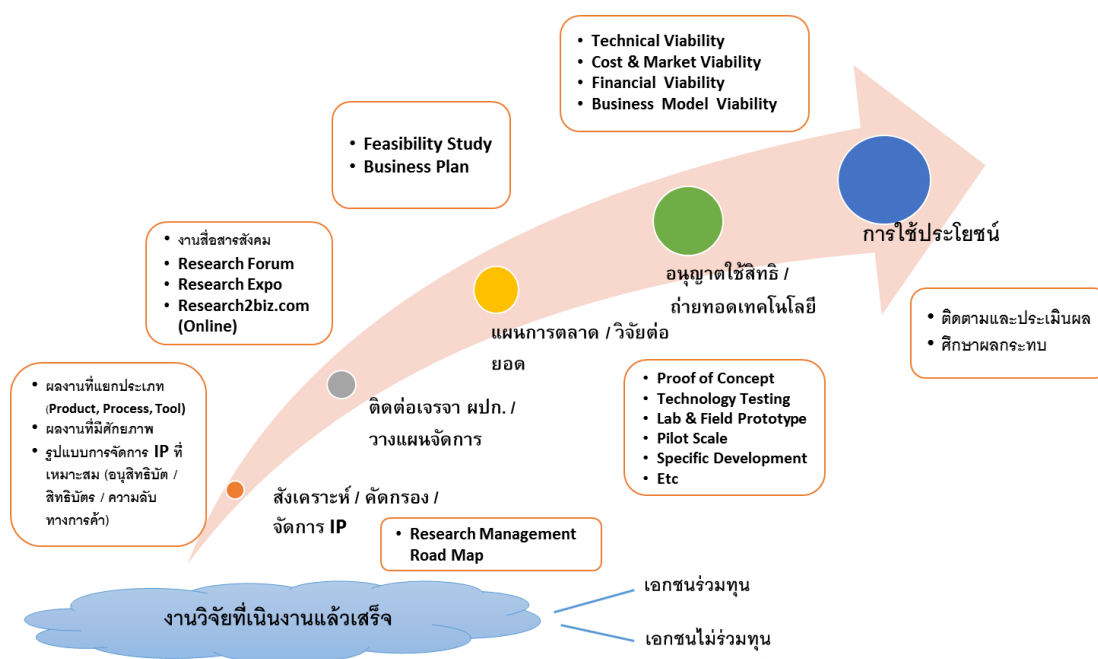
- Technical Viability
- Cost & Market Viability
- Financial Viability
- Business Model Viability

- Feasibility Study
- Business Plan

- งานสื่อสารสังคม
- Research Forum
- Research Expo
- Research2biz.com (Online)

การใช้ประโยชน์

อนุญาตใช้สิทธิ / ถ่ายทอดเทคโนโลยี

แผนการตลาด / วิจัยต่อยอด

- ติดตามและประเมินผล
- ศึกษาผลกระทบ

- ผลงานที่แยกประเภท (Product, Process, Tool)
- ผลงานที่มีศักยภาพ
- รูปแบบการจัดการ IP ที่เหมาะสม (อนุสิทธิบัตร / สิทธิบัตร / ความลับทางการค้า)

ติดต่อเจรจา ผปก. / วางแผนจัดการ

- Proof of Concept
- Technology Testing
- Lab & Field Prototype
- Pilot Scale
- Specific Development
- Etc

สังเคราะห์ / คัดกรอง / จัดการ IP

- Research Management Road Map

งานวิจัยที่เนินงานแล้วเสร็จ

เอกชนร่วมทุน

เอกชนไม่ร่วมทุน